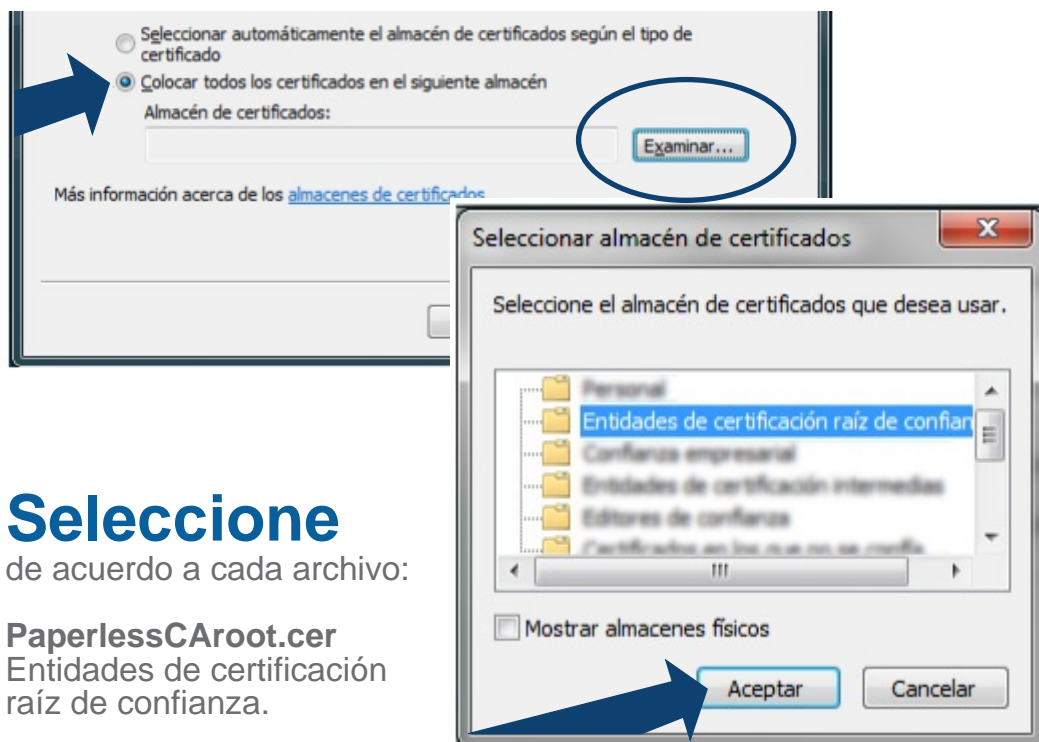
Seleccionar automáticamente el almacén de certificados según el tipo de certificado

Colocar todos los certificados en el siguiente almacén

Almacén de certificados:

Examinar...

Más información acerca de los almacenes de certificados

Seleccionar almacén de certificados

X

Seleccione el almacén de certificados que desea usar.

Personal
Entidades de certificación raíz de confian
Confianza empresarial
Entidades de certificación intermedias
Editores de confianza
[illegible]

Mostrar almacenes físicos

Aceptar

Cancelar

Seleccione
de acuerdo a cada archivo:

PaperlessCAroot.cer
Entidades de certificación raíz de confianza.